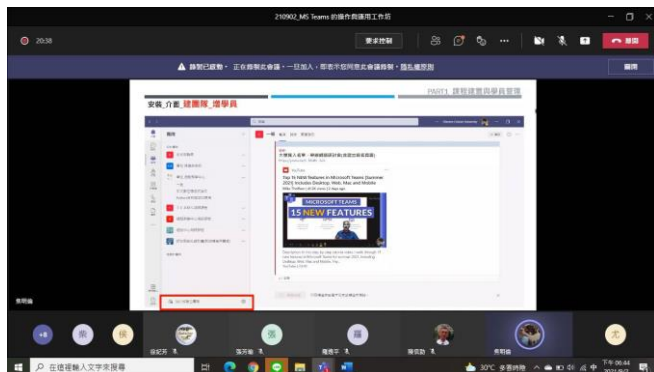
210902_MS Teams 的操作與運用工作坊

20:38

要求控制

離開

錄製已啟動。正在錄製此會議。一旦加入，即表示您同意此會議錄製。隱私權原則

關閉

PART1 課程建置與學員管理

安裝_介面_建團隊_建學員

Top 15 NEW Features in Microsoft Teams (Summer 2021) Includes Desktop, Web, Mac and Mobile

MICROSOFT TEAMS

15 NEW FEATURES

YouTube

吳明倫

+8

柴

林

徐紀芳

張芳瑜

張

羅惠宇

羅

陳奕勳

吳明倫

尤

在這裡輸入文字來搜尋

30°C 多雲時陰

下午 06:44